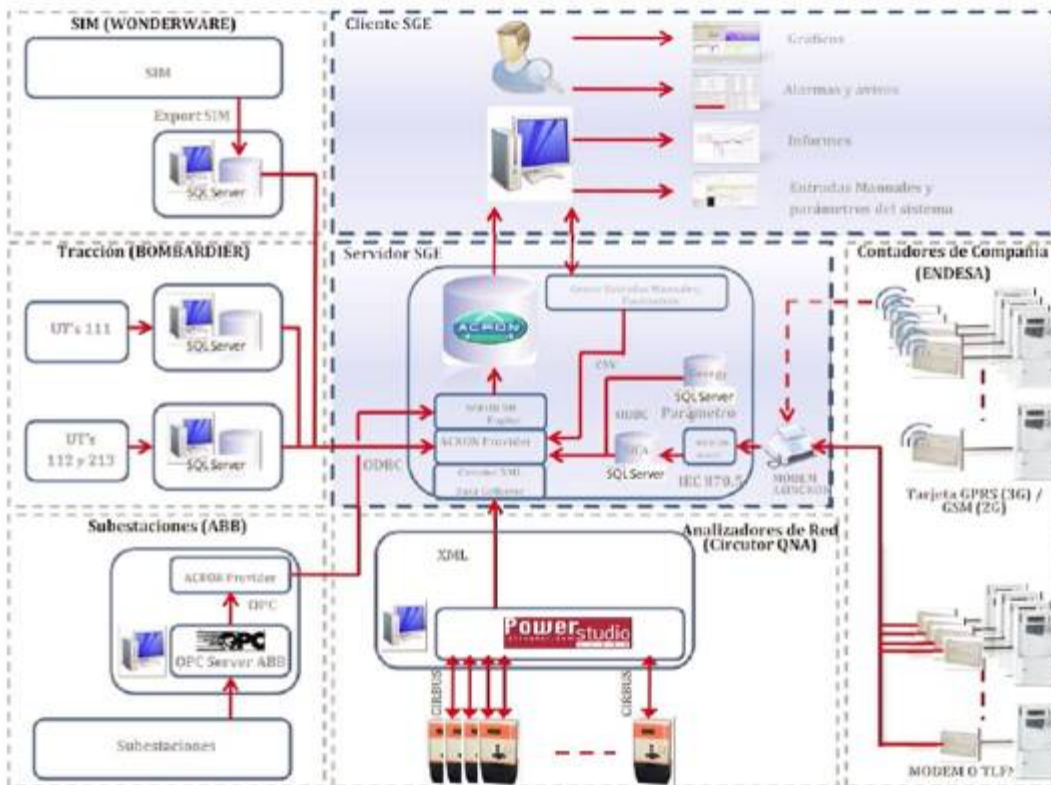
SIM (WONDERWARE)

SIM

Export SIM

SQL Server

Cliente SGE

Graficos

Alarmas y avisos

Informes

Entradas Manuales y parámetros del sistema

Tracción (BOMBARDIER)

UT's 111

SQL Server

UT's 112 y 213

SQL Server

Servidor SGE

ACRON

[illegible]

CSV

SQL Server

Parametro

ODBC

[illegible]

ACRON Provider

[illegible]

SQL Server

IEC 870.5

ODBC

MODEM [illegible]

Contadores de Compañia (ENDESA)

Tarjeta GPRS (3G) / GSM (2G)

Subestaciones (ABB)

ACRON Provider

OPC

OPC

OPC Server ABB

Subestaciones

Analizadores de Red (Circutor QNA)

XML

Power studio

CIRBUS

CIRBUS

MODEM O TLF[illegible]